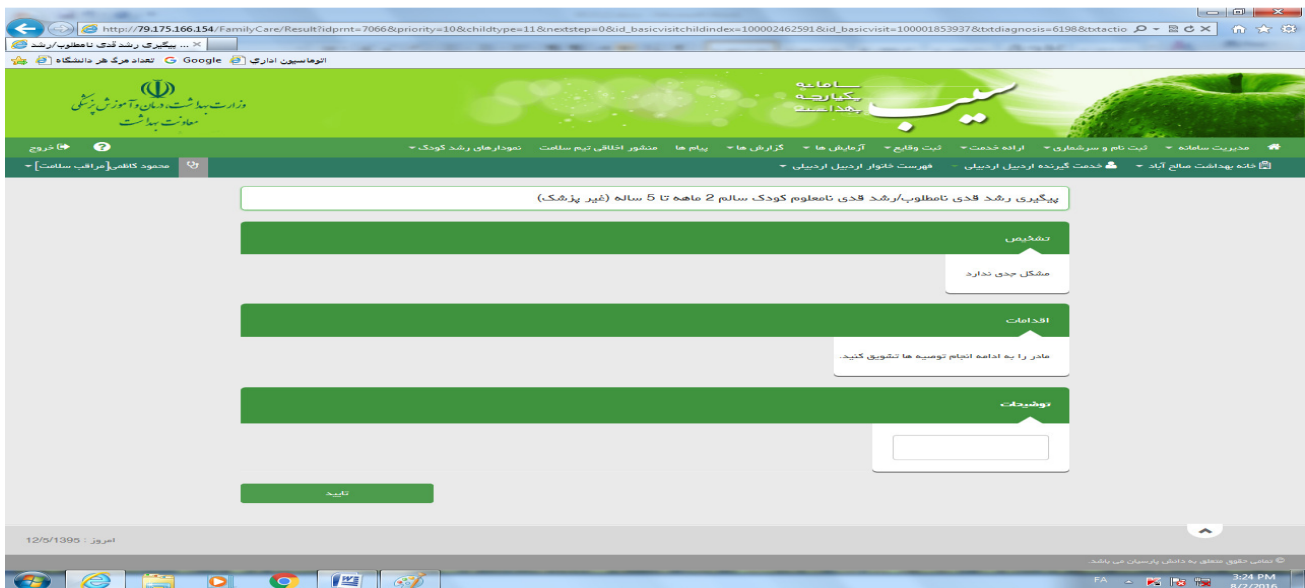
http://79.175.166.154/FamilyCare/Result?idprnt=7066&priority=10&childtype=11&nextstep=0&id_basicvisitchildindex=100002462591&id_basicvisit=100001853937&txtdiagnosis=6198&txtactio

پیگیری رشد قدی نامطلوب/رشد ... ×

اتوماسیون اداری Google تعداد هرگ هر دانشگاه

وزارت بهداشت، درمان و آموزش پزشکی
معاونت بهداشت

سامانه یکپارچه بهداشت
سیب

مدیریت سامانه ▾ ثبت نام و سرشماری ▾ ارائه خدمت ▾ ثبت وقایع ▾ آزمایش ها ▾ گزارش ها ▾ پیام ها منشور اخلاقی تیم سلامت نمودارهای رشد کودک ▾ خروج

خانه بهداشت صالح آباد ▾ خدمت گیرنده اردبیل اردبیلی ▾ فهرست خانوار اردبیل اردبیلی ▾ محمود کاظمی[مراقب سلامت] ▾

پیگیری رشد قدی نامطلوب/رشد قدی نامعلوم کودک سالم 2 ماهه تا 5 ساله (غیر پزشک)

تشخیص

مشکل جدی ندارد

اقدامات

مادر را به ادامه انجام توصیه ها تشویق کنید.

توضیحات

تایید

امروز : 12/5/1395

© تمامی حقوق متعلق به دانش پارسیان می باشد.

FA 3:24 PM 8/2/2016